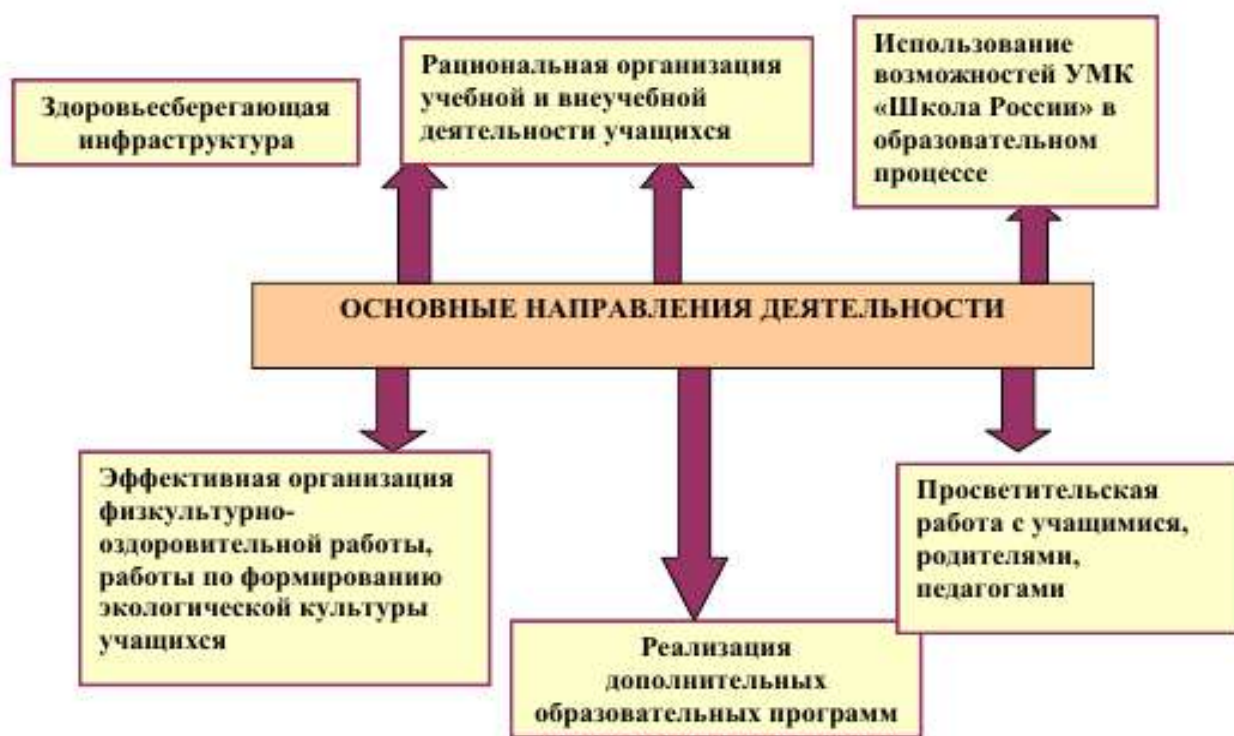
Здоровьесберегающая инфраструктура

Рациональная организация учебной и внеучебной деятельности учащихся

Использование возможностей УМК «Школа России» в образовательном процессе

ОСНОВНЫЕ НАПРАВЛЕНИЯ ДЕЯТЕЛЬНОСТИ

Эффективная организация физкультурно-оздоровительной работы, работы по формированию экологической культуры учащихся

Реализация дополнительных образовательных программ

Просветительская работа с учащимися, родителями, педагогами